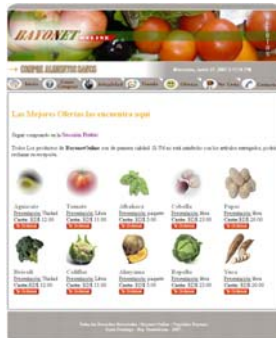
RAYONET ONLINE

COMPRE ALIMENTOS SANOS

Miercoles, junio 27, 2007 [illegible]

Inicio | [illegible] | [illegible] | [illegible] | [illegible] | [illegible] | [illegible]

Las Mejores Ofertas las encuentra aquí

Siga comprando en la Sección Frutas

Todos Los productos de RayonetOnline son de primera calidad. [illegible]

Aguacate
Presentación: Unidad
Costo: $2.00 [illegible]

Tomate
Presentación: Libra
Costo: $2.00 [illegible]

Albahaca
Presentación: paquete
Costo: $2.00 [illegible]

Cebolla
Presentación: Libra
Costo: $2.00 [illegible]

Papas
Presentación: libra
Costo: $2.00 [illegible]

Brocoli
Presentación: Unidad
Costo: $2.00 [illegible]

Coliflor
Presentación: Libra
Costo: $2.00 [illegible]

Alcachofa
Presentación: paquete
Costo: $2.00 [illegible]

Repollo
Presentación: libra
Costo: $2.00 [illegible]

Yuca
Presentación: libra
Costo: $2.00 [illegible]

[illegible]